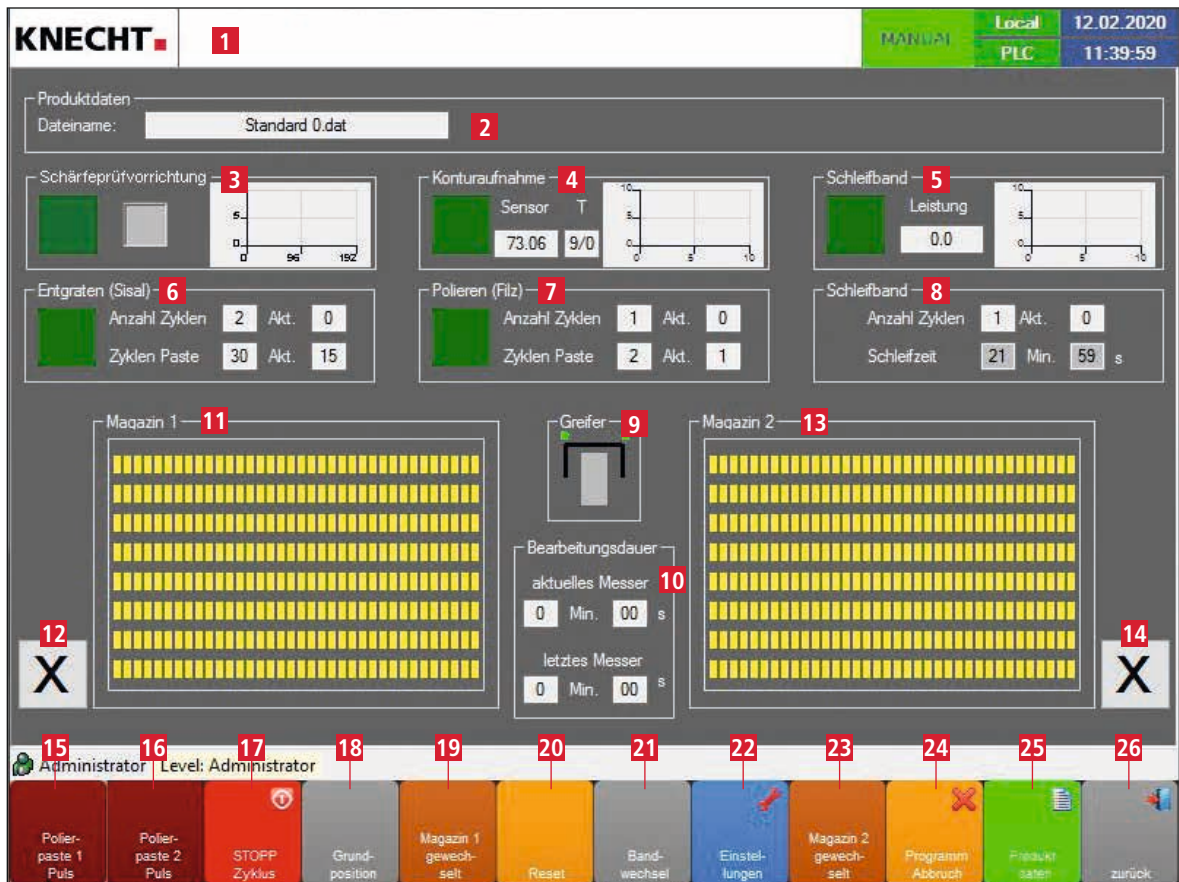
KNECHT 1

MANUAL Local PLC 12.02.2020 11:39:59

Produktdaten
Dateiname: Standard 0.dat 2

Schärfeprüfvorrichtung 3
10 5 0 0 96 192

Konturaufnahme 4
Sensor T
73.06 9/0
10 5 0 0 5 10

Schleifband 5
Leistung
0.0
10 5 0 0 5 10

Entgraten (Sisal) 6
Anzahl Zyklen 2 Akt. 0
Zyklen Paste 30 Akt. 15

Polieren (Filz) 7
Anzahl Zyklen 1 Akt. 0
Zyklen Paste 2 Akt. 1

Schleifband 8
Anzahl Zyklen 1 Akt. 0
Schleifzeit 21 Min. 59 s

Magazin 1 11

Greifer 9

Magazin 2 13

Bearbeitungsdauer
aktuelles Messer 10
0 Min. 00 s
letztes Messer
0 Min. 00 s

12 X

14 X

Administrator Level: Administrator

15 Polierpaste 1 Puls
16 Polierpaste 2 Puls
17 STOPP Zyklus
18 Grundposition
19 Magazin 1 gewechselt
20 Reset
21 Bandwechsel
22 Einstellungen
23 Magazin 2 gewechselt
24 Programm Abbruch
25 Produktdaten
26 zurück